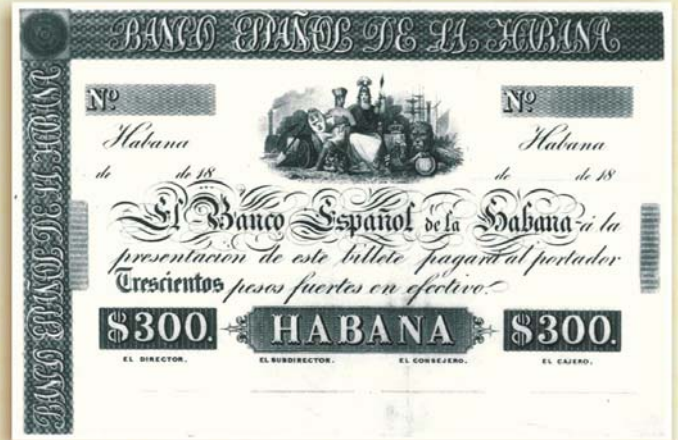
BANCO ESPAÑOL DE LA HABANA

BANCO ESPAÑOL DE LA HABANA

Nº

Habana

de de 18

Nº

Habana

de de 18

El Banco Español de la Habana á la presentacion de este billete pagará al portador Trescientos pesos fuertes en efectivo.

$300.

HABANA

$300.

EL DIRECTOR. EL SUBDIRECTOR. EL CONSEJERO. EL CAJERO.